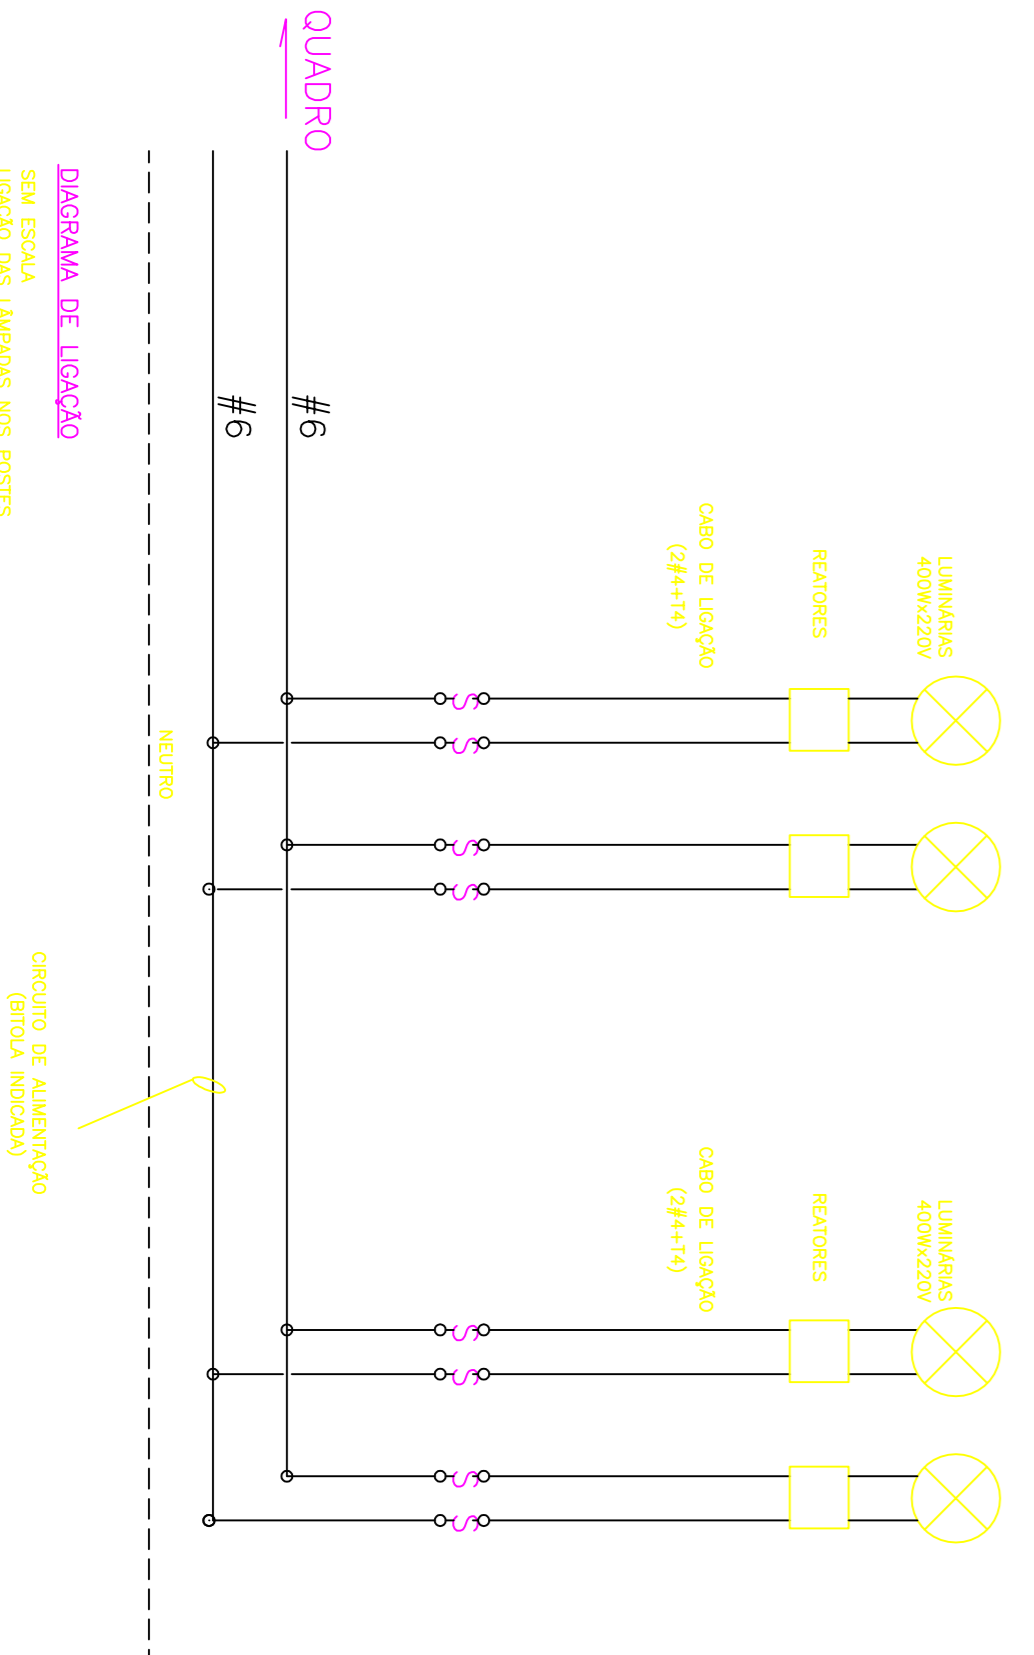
QUADRO

DIAGRAMA DE LIGAÇÃO
SEM ESCALA
LIGAÇÃO DAS LÂMPADAS NOS POSTES

#6
#6

LUMINÁRIAS
400Wx220V
REATORES
CABO DE LIGAÇÃO
(2#4+T4)

NEUTRO

CIRCUITO DE ALIMENTAÇÃO
(BITOLA INDICADA)

LUMINÁRIAS
400Wx220V
REATORES
CABO DE LIGAÇÃO
(2#4+T4)